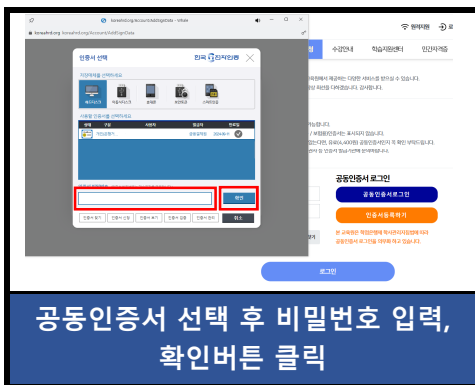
koreahrd.org/account/AddSignData - Whale
koreahrd.org/account/AddSignData

원격지원 로

수강안내 학습지원센터 민간자격증

인증서 선택
한국 전자인증

하드디스크 이동식디스크 보안토큰 휴대전화 스마트인증

확인
인증서 찾기 인증서 보기 인증서 삭제 인증서 복사 인증서 내보내기 취소

공동인증서 로그인
공동인증서로그인
인증서등록하기

로그인

공동인증서 선택 후 비밀번호 입력, 확인버튼 클릭